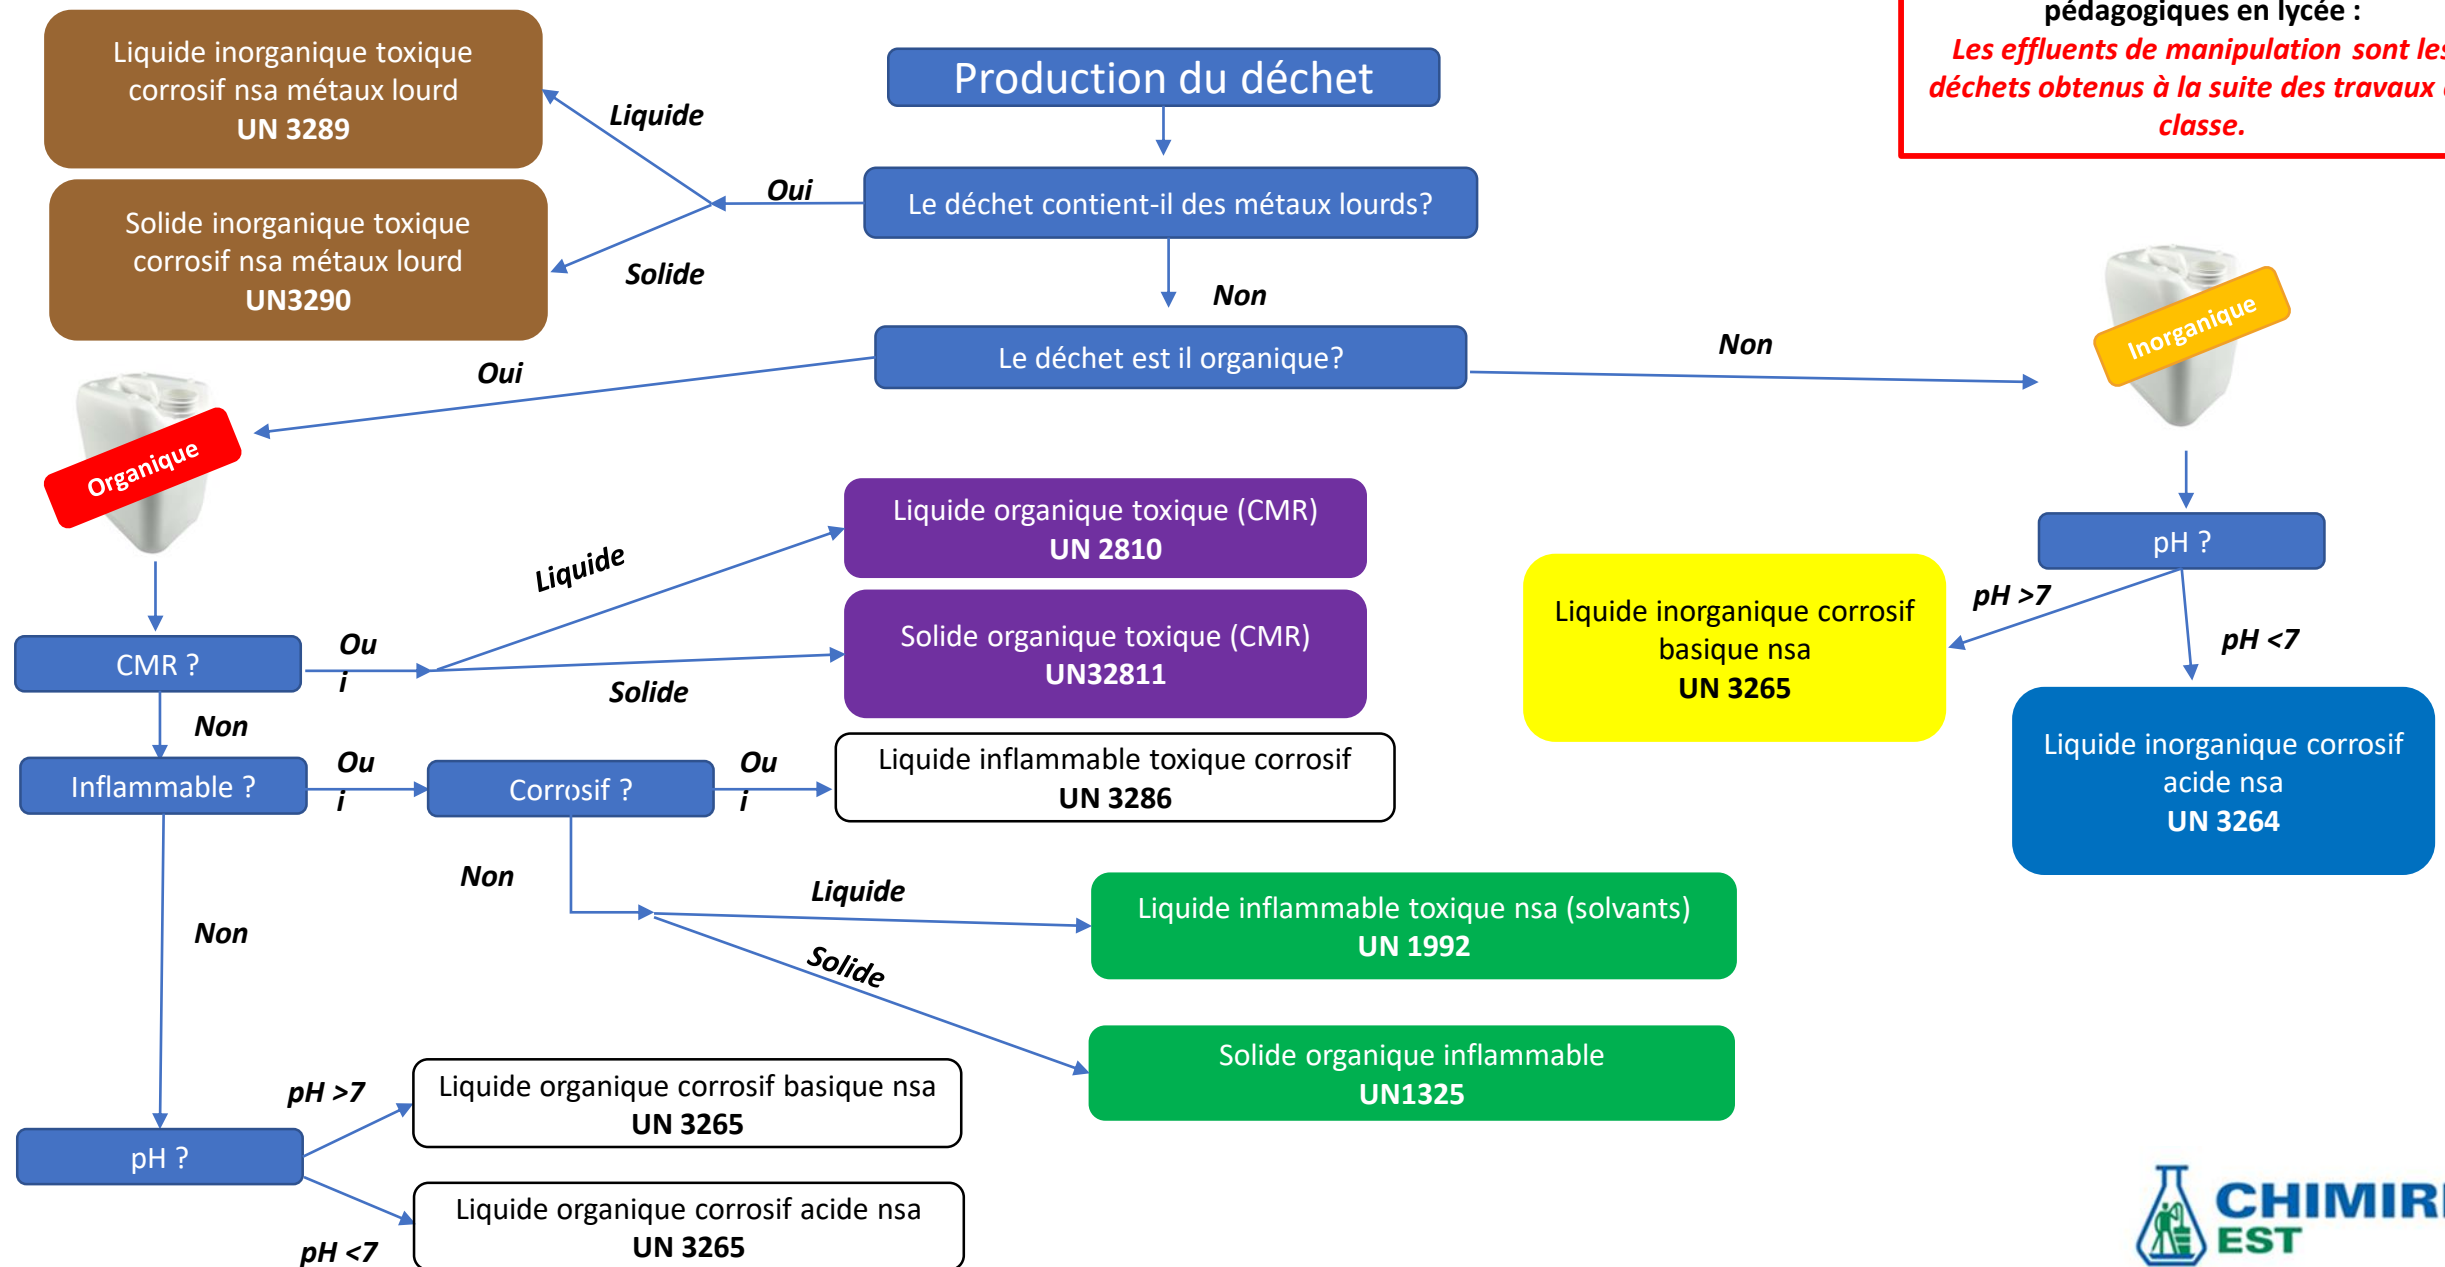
pédagogiques en lycée :
Les effluents de manipulation sont les déchets obtenus à la suite des travaux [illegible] classe.

Production du déchet

Le déchet contient-il des métaux lourds?

Oui

Liquide

Liquide inorganique toxique corrosif nsa métaux lourd
UN 3289

Solide

Solide inorganique toxique corrosif nsa métaux lourd
UN3290

Non

Le déchet est il organique?

Oui

Non

Organique

Inorganique

CMR ?

Oui

Liquide

Liquide organique toxique (CMR)
UN 2810

Solide

Solide organique toxique (CMR)
UN32811

Non

Inflammable ?

Oui

Corrosif ?

Oui

Liquide inflammable toxique corrosif
UN 3286

Non

Liquide

Liquide inflammable toxique nsa (solvants)
UN 1992

Solide

Solide organique inflammable
UN1325

Non

pH ?

pH >7

Liquide organique corrosif basique nsa
UN 3265

pH <7

Liquide organique corrosif acide nsa
UN 3265

pH ?

pH >7

Liquide inorganique corrosif basique nsa
UN 3265

pH <7

Liquide inorganique corrosif acide nsa
UN 3264

CHIMIE EST